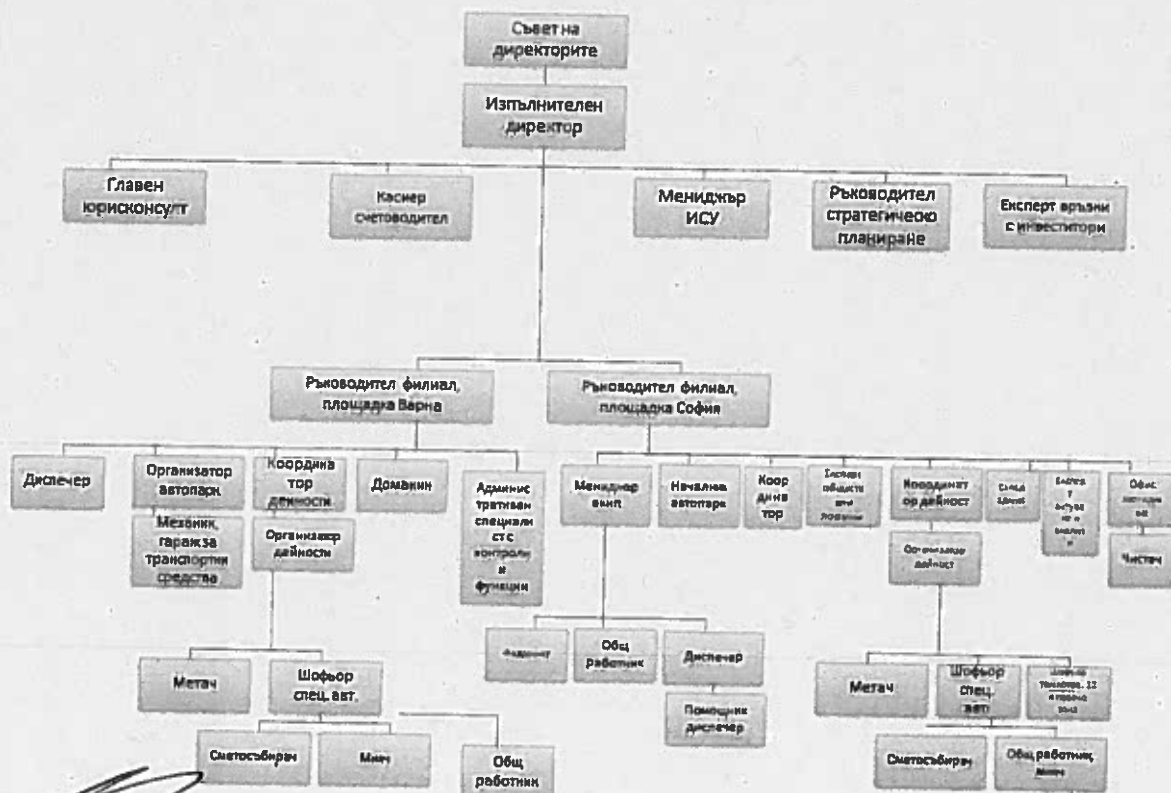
Съвет на директорите

Изпълнителен директор

Главен юрисконсулт

Касиер счетоводител

Мениджър ИСУ

Ръководител стратегическо планиране

Експерт връзки с инвеститори

Ръководител филиал, площадка Варна

Ръководител филиал, площадка София

Диспечер

Организатор автопарк

Механик, гараж за транспортни средства

Координатор дейности

Организатор дейности

Домакин

Административен специалист с контролни функции

Метач

Шофьор спец. авт.

Сметосъбирач

Миач

Общ работник

Мениджър екип

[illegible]

Общ работник

Диспечер

Помощник диспечер

Началник автопарк

Координатор

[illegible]

Координатор дейност

Организатор дейност

Метач

Шофьор спец. авт

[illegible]

Сметосъбирач

Общ работник, миач

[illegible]

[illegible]

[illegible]

Чистач